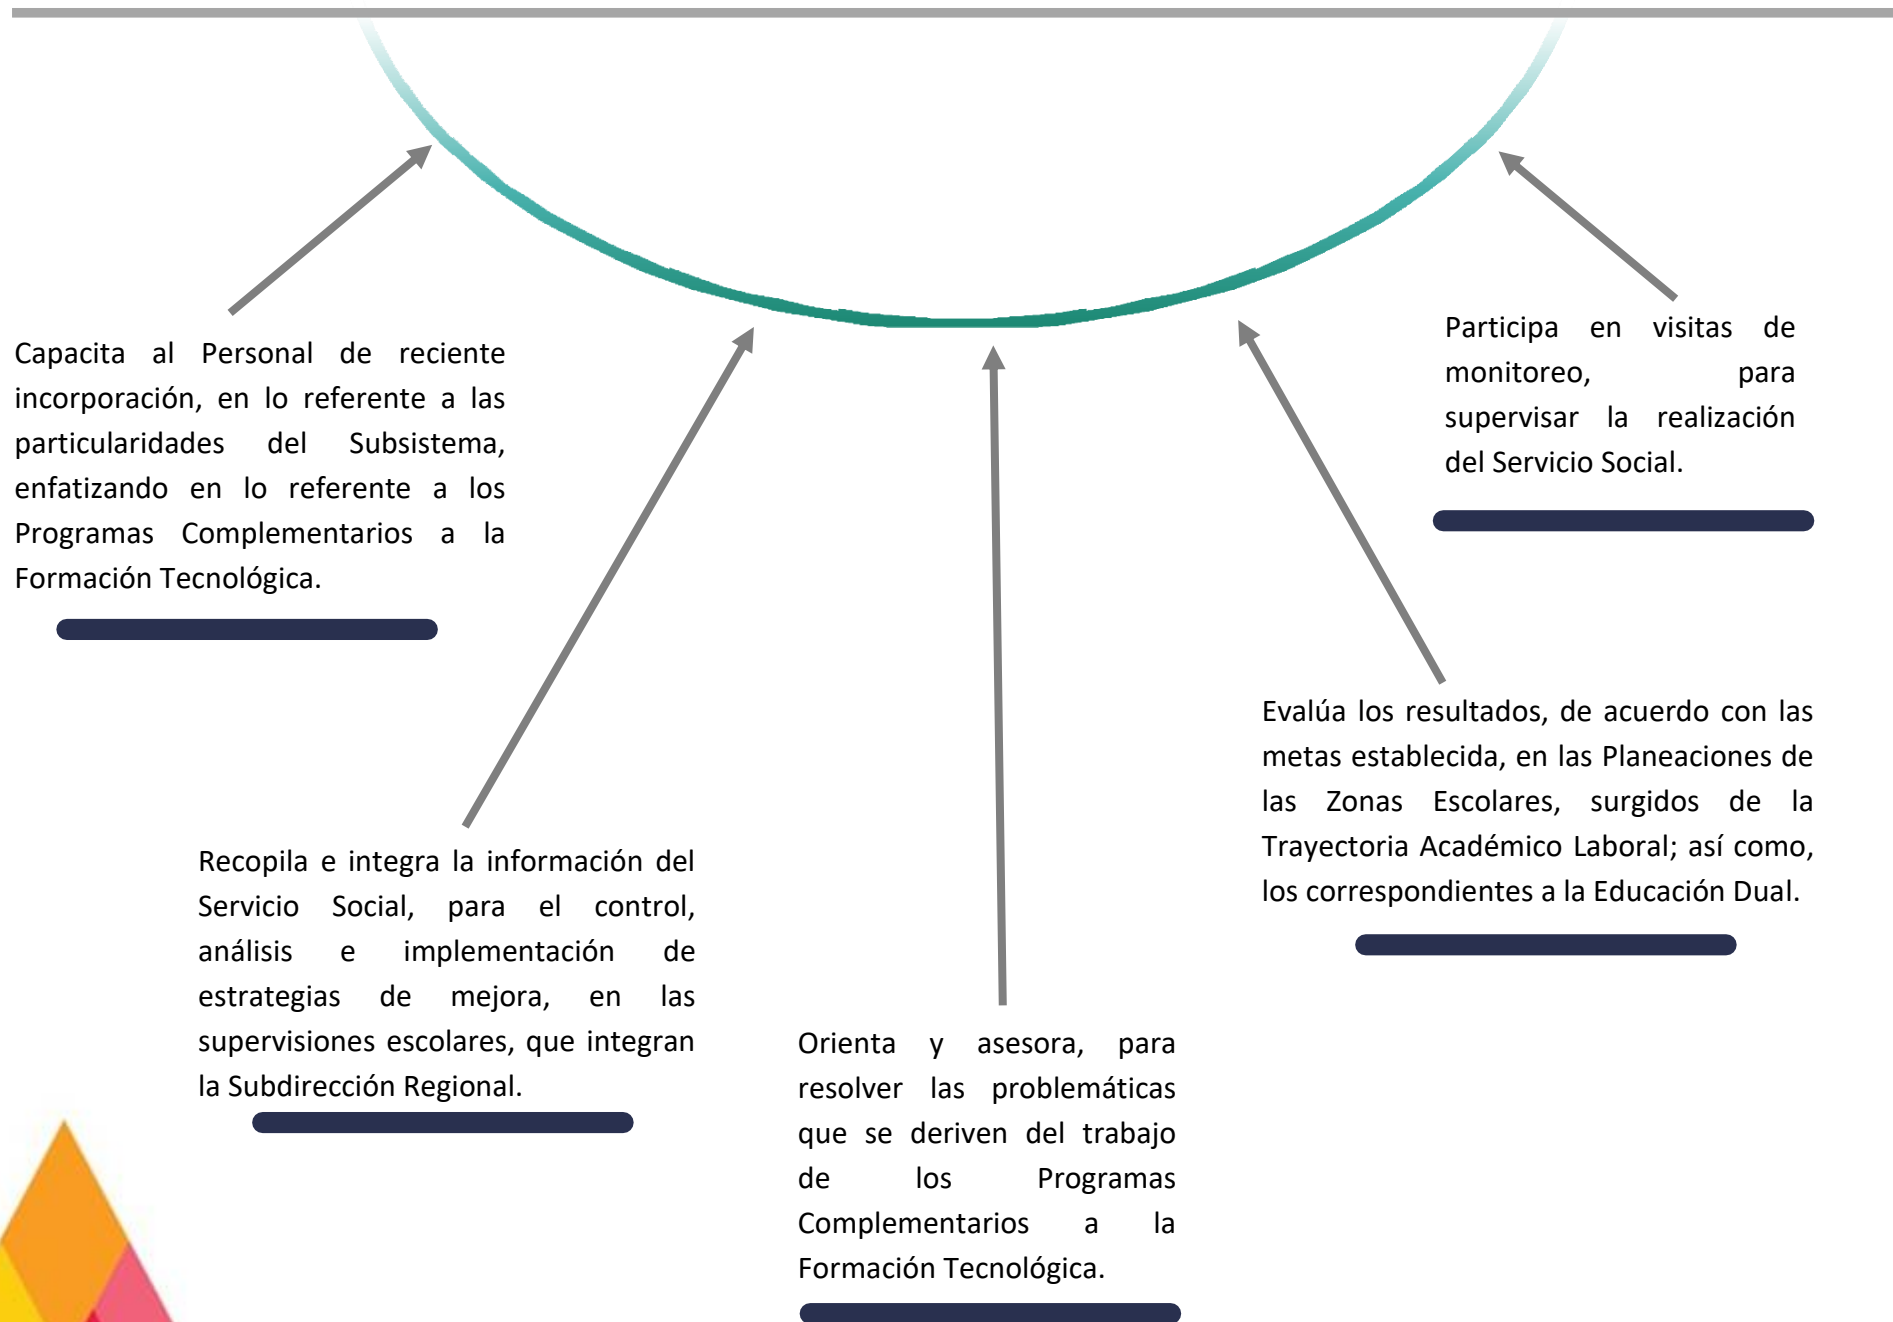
Capacita al Personal de reciente incorporación, en lo referente a las particularidades del Subsistema, enfatizando en lo referente a los Programas Complementarios a la Formación Tecnológica.

Participa en visitas de monitoreo, para supervisar la realización del Servicio Social.

Evalúa los resultados, de acuerdo con las metas establecida, en las Planeaciones de las Zonas Escolares, surgidos de la Trayectoria Académico Laboral; así como, los correspondientes a la Educación Dual.

Recopila e integra la información del Servicio Social, para el control, análisis e implementación de estrategias de mejora, en las supervisiones escolares, que integran la Subdirección Regional.

Orienta y asesora, para resolver las problemáticas que se deriven del trabajo de los Programas Complementarios a la Formación Tecnológica.